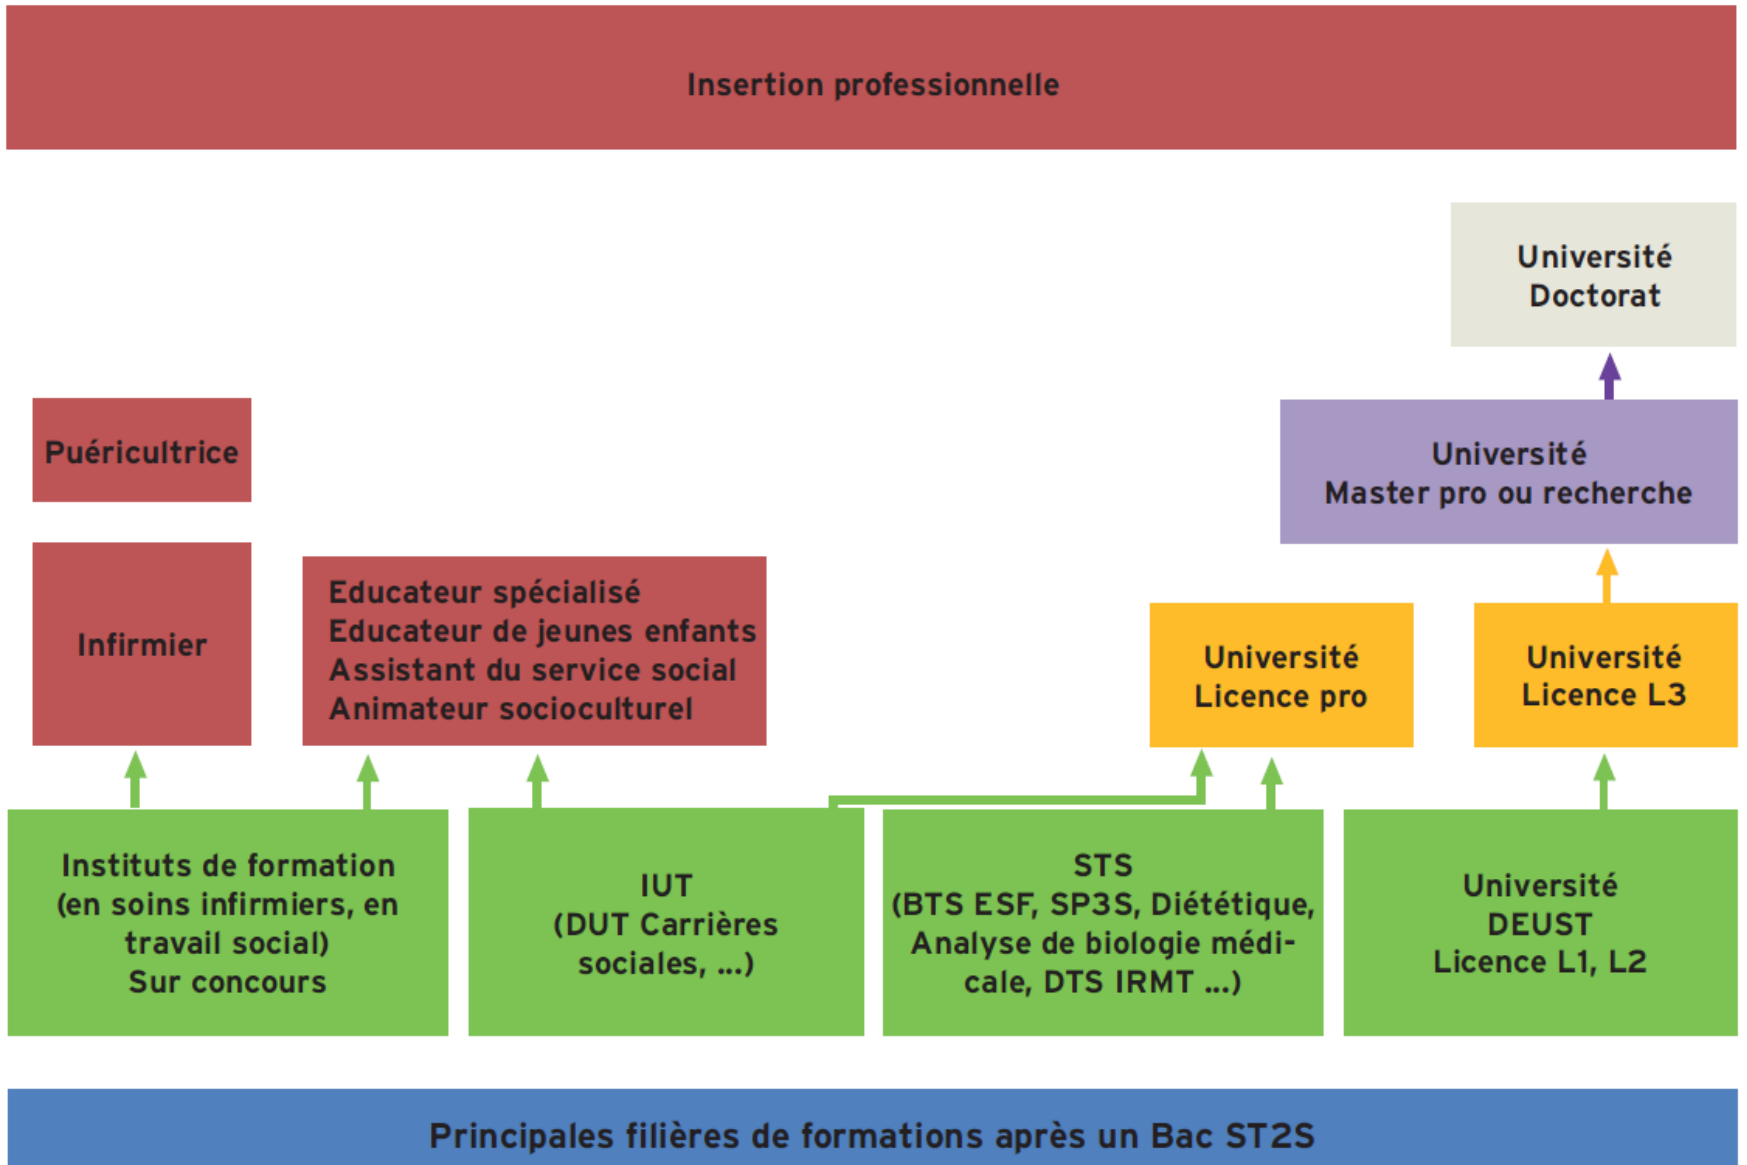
Insertion professionnelle

Université
Doctorat

Puéricultrice

Université
Master pro ou recherche

Infirmier

Educateur spécialisé
Educateur de jeunes enfants
Assistant du service social
Animateur socioculturel

Université
Licence pro

Université
Licence L3

Instituts de formation
(en soins infirmiers, en travail social)
Sur concours

IUT
(DUT Carrières sociales, ...)

STS
(BTS ESF, SP3S, Diététique, Analyse de biologie médicale, DTS IRMT ...)

Université
DEUST
Licence L1, L2

Principales filières de formations après un Bac ST2S